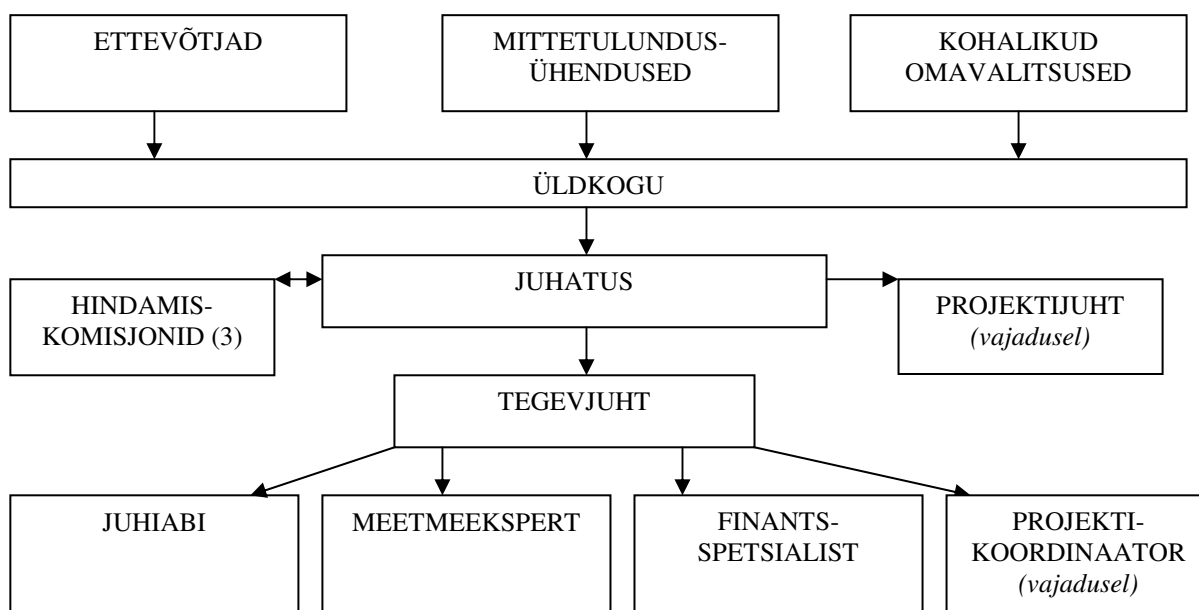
ETTEVÕTJAD

MITTETULUNDUS-ÜHENDUSED

KOHALIKUD OMAVALITSUSED

ÜLDKOGU

HINDAMIS-KOMISJONID (3)

JUHATUS

PROJEKTIJUHT *(vajadusel)*

TEGEVJUHT

JUHIABI

MEETMEEKSPERT

FINANTS-SPETSIALIST

PROJEKTI-KOORDINAATOR *(vajadusel)*